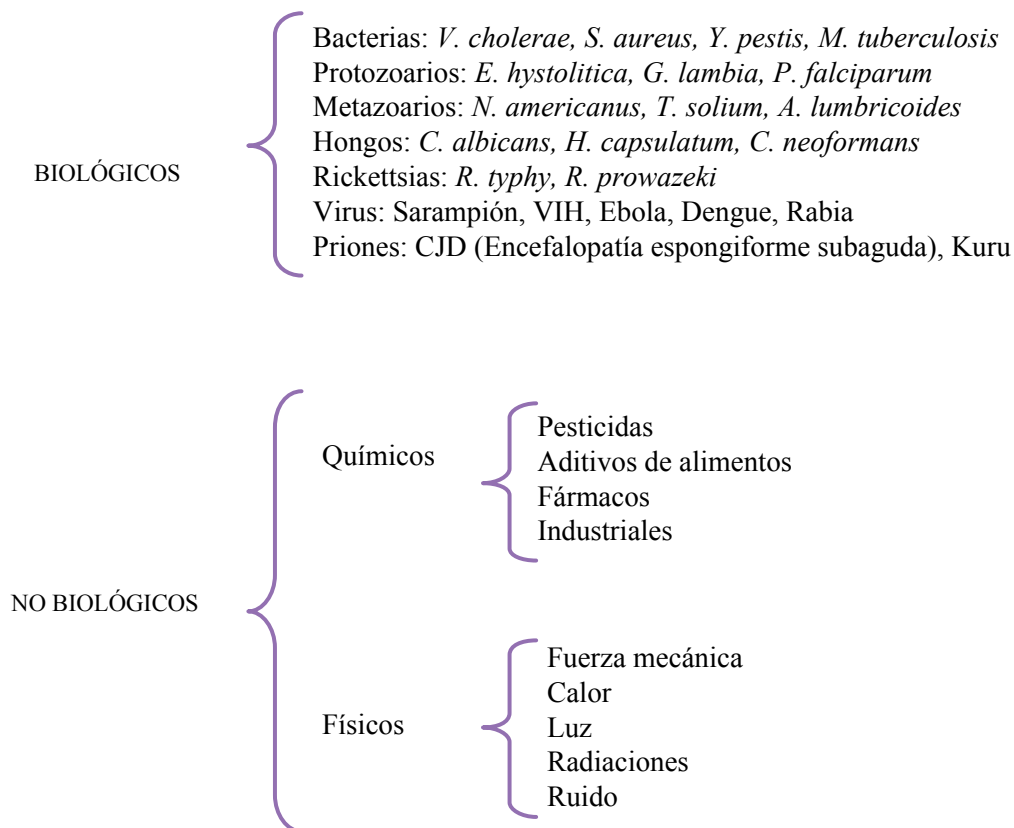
BIOLÓGICOS

Bacterias: V. cholerae, S. aureus, Y. pestis, M. tuberculosis
Protozoarios: E. hystolitica, G. lambia, P. falciparum
Metazoarios: N. americanus, T. solium, A. lumbricoides
Hongos: C. albicans, H. capsulatum, C. neoformans
Rickettsias: R. typhy, R. prowazeki
Virus: Sarampión, VIH, Ebola, Dengue, Rabia
Priones: CJD (Encefalopatía espongiforme subaguda), Kuru

NO BIOLÓGICOS

Químicos

Pesticidas
Aditivos de alimentos
Fármacos
Industriales

Físicos

Fuerza mecánica
Calor
Luz
Radiaciones
Ruido